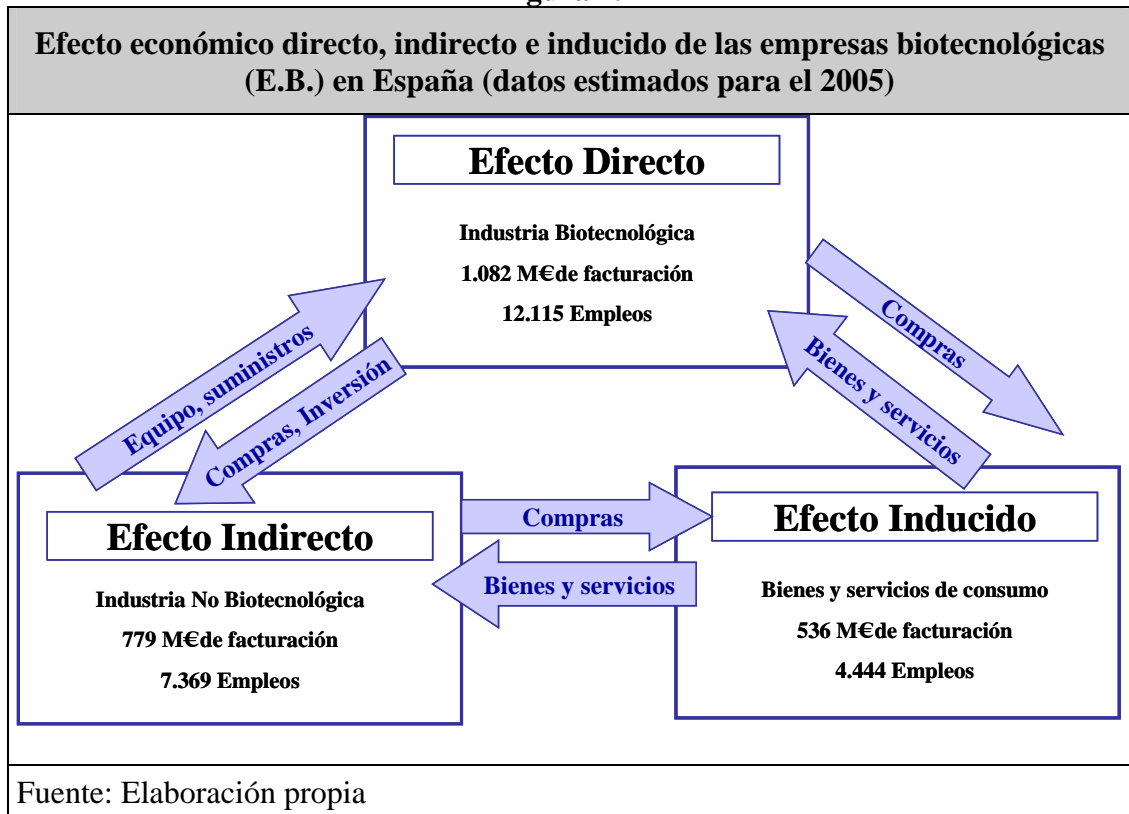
Efecto económico directo, indirecto e inducido de las empresas biotecnológicas (E.B.) en España (datos estimados para el 2005)

Efecto Directo

Industria Biotecnológica

1.082 M€de facturación

12.115 Empleos

Equipo, suministros

Compras, Inversión

Compras

Bienes y servicios

Efecto Indirecto

Industria No Biotecnológica

779 M€de facturación

7.369 Empleos

Compras

Bienes y servicios

Efecto Inducido

Bienes y servicios de consumo

536 M€de facturación

4.444 Empleos

Fuente: Elaboración propia